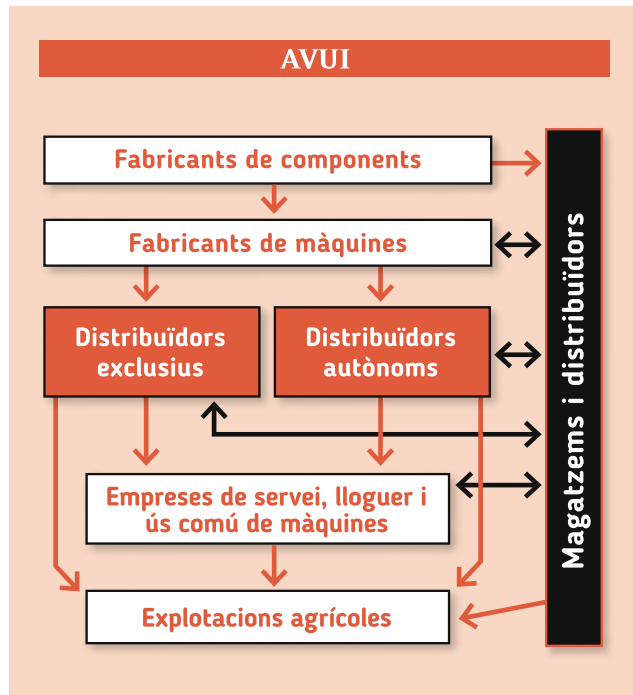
AVUI

Fabricants de components

Fabricants de màquines

Distribuïdors exclusius

Distribuïdors autònoms

Empreses de servei, lloguer i ús comú de màquines

Explotacions agrícoles

Magatzems i distribuïdors